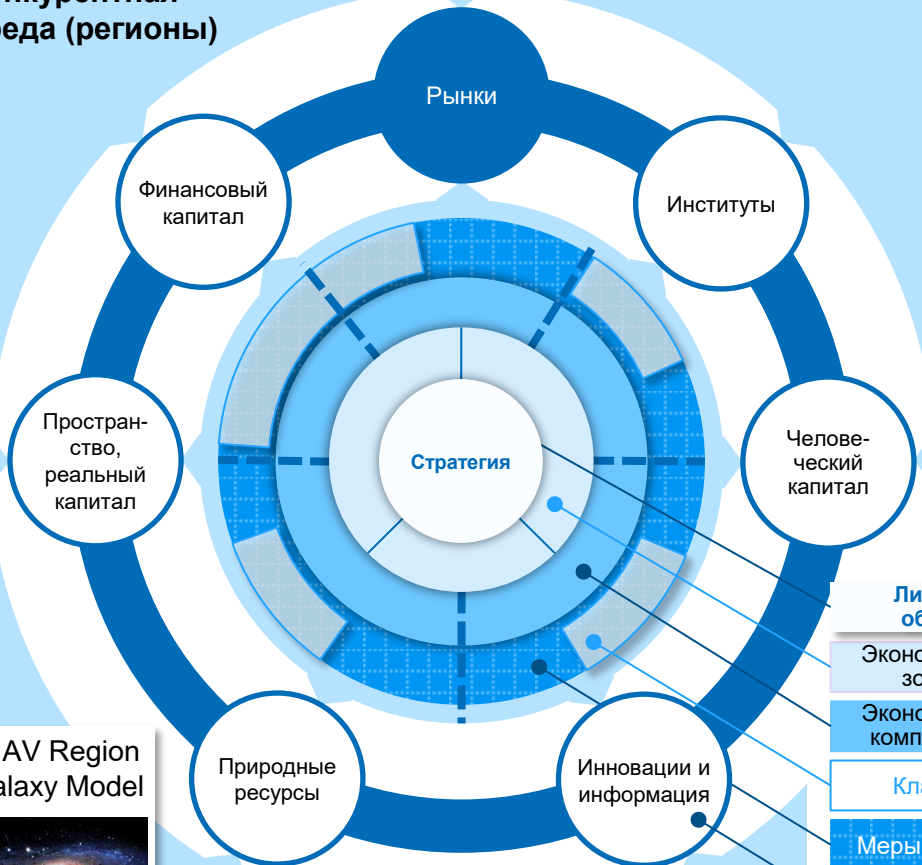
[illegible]нкурентная
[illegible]еда (регионы)

Рынки

Финансовый капитал

Институты

Простран-ство, реальный капитал

Стратегия

Челове-ческий капитал

Ли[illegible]
об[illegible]

Эконо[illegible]
зо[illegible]

Эконо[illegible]
комп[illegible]

Кла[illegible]

Меры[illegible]

AV Region
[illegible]alaxy Model

Природные ресурсы

Инновации и информация